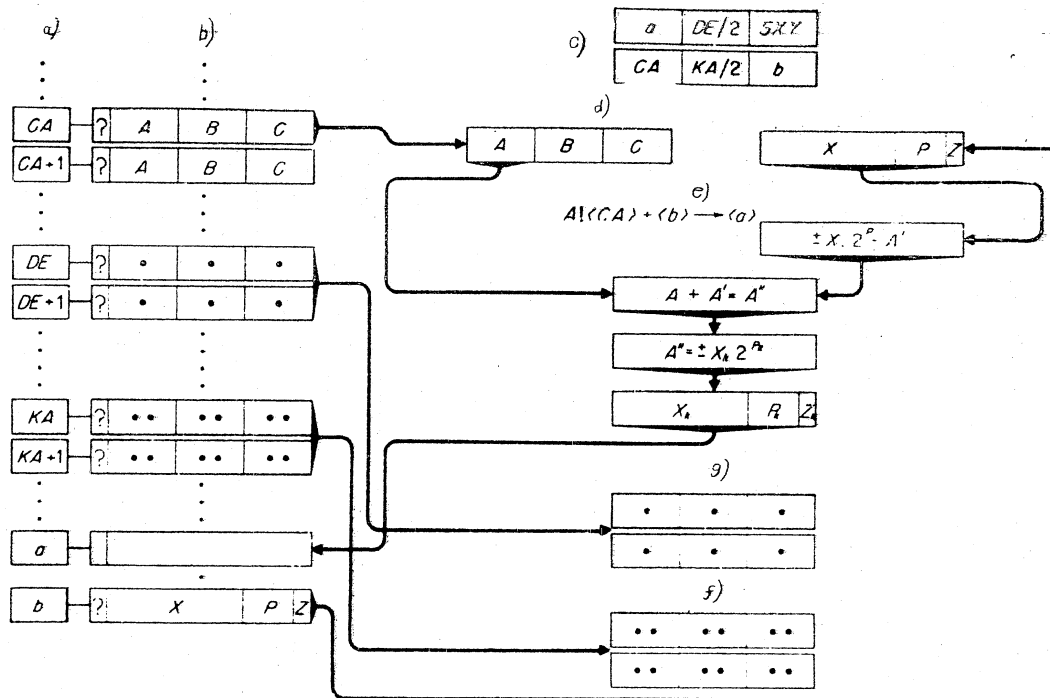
a)

b)

c)

| a | DE/2 | 5XY |
|---|---|---|
| CA | KA/2 | b |

CA ? A B C

CA+1 ? A B C

DE ? • • •

DE+1 ? • • •

KA ? •• •• ••

KA+1 ? •• •• ••

a

b ? X P Z

d)

A B C

X P Z

e)

$A!\langle CA\rangle + \langle b\rangle \rightarrow \langle a\rangle$

$\pm X \cdot 2^P = A'$

$A + A' = A''$

$A'' = \pm X_k 2^{P_k}$

$X_k$ $P_k$ $Z_k$

g)

• • •

• • •

f)

•• •• ••

•• •• ••